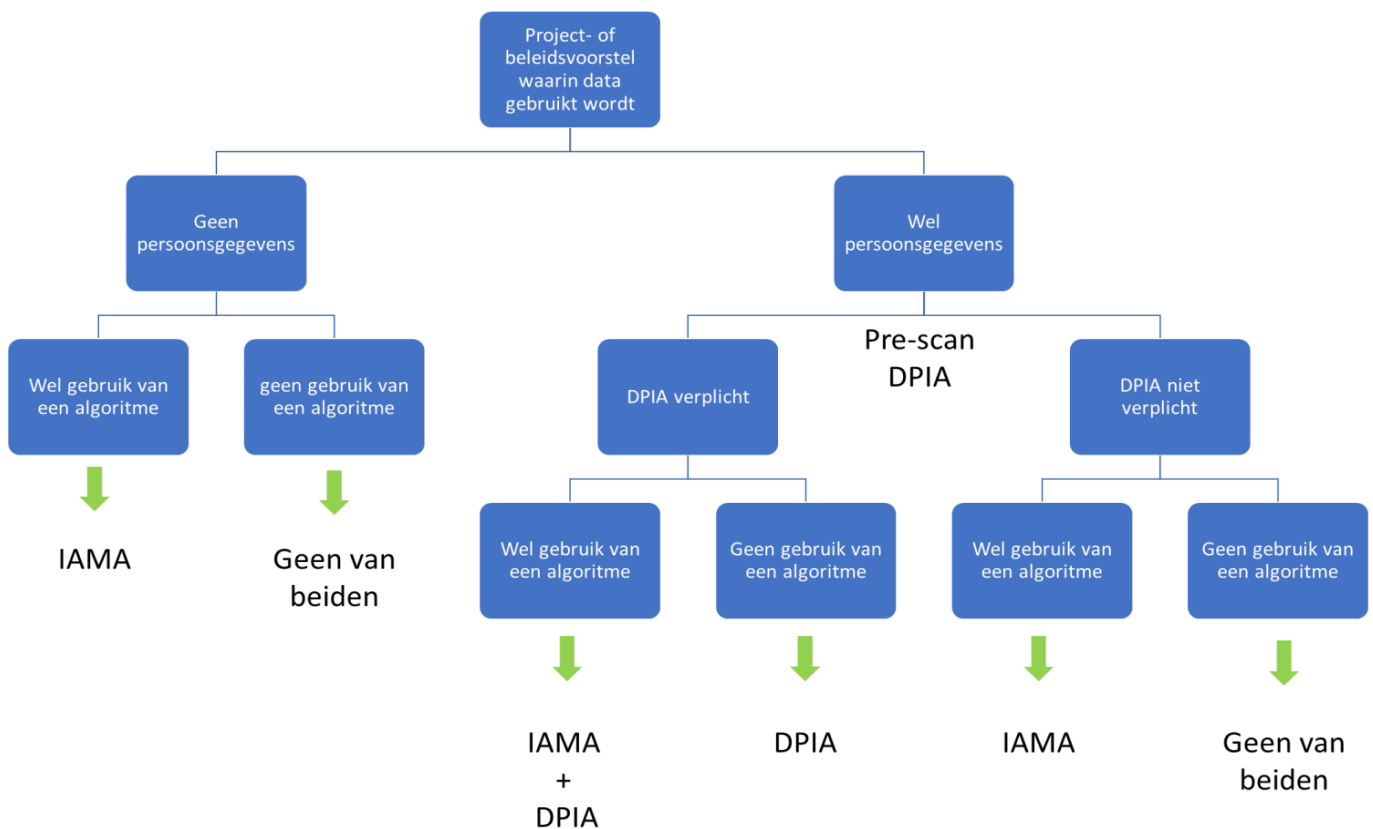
Project- of beleidsvoorstel waarin data gebruikt wordt

Geen persoonsgegevens

Wel persoonsgegevens

Wel gebruik van een algoritme

geen gebruik van een algoritme

IAMA

Geen van beiden

Pre-scan DPIA

DPIA verplicht

DPIA niet verplicht

Wel gebruik van een algoritme

Geen gebruik van een algoritme

Wel gebruik van een algoritme

Geen gebruik van een algoritme

IAMA + DPIA

DPIA

IAMA

Geen van beiden